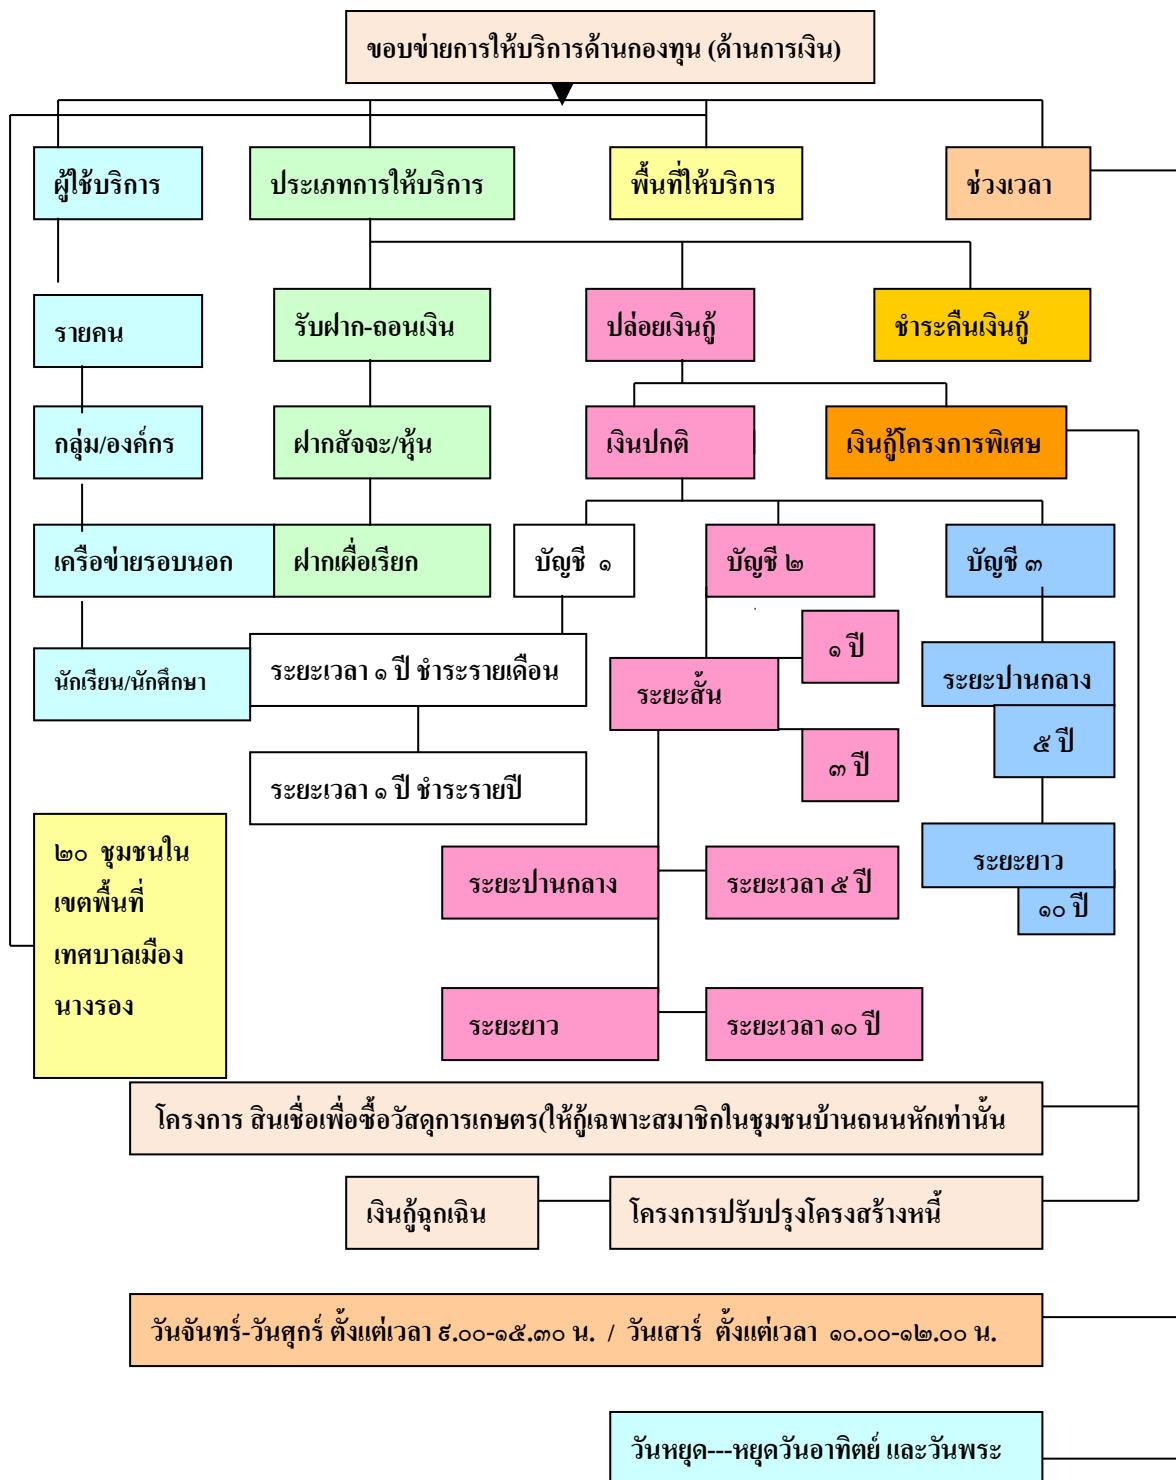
ขอบข่ายการให้บริการด้านกองทุน (ด้านการเงิน)

ผู้ใช้บริการ

ประเภทการให้บริการ

พื้นที่ให้บริการ

ช่วงเวลา

รายคน

รับฝาก-ถอนเงิน

ปล่อยเงินกู้

ชำระคืนเงินกู้

กลุ่ม/องค์กร

ฝากสัจจะ/หุ้น

เงินปกติ

เงินกู้โครงการพิเศษ

เครือข่ายรอบนอก

ฝากเผื่อเรียก

บัญชี ๑

บัญชี ๒

บัญชี ๓

นักเรียน/นักศึกษา

ระยะเวลา ๑ ปี ชำระรายเดือน

๑ ปี

ระยะสั้น

ระยะปานกลาง

๕ ปี

๓ ปี

ระยะเวลา ๑ ปี ชำระรายปี

๒๐ ชุมชนในเขตพื้นที่เทศบาลเมืองนางรอง

ระยะยาว

๑๐ ปี

ระยะปานกลาง

ระยะเวลา ๕ ปี

ระยะยาว

ระยะเวลา ๑๐ ปี

โครงการ สินเชื่อเพื่อซื้อวัสดุการเกษตร(ให้กู้เฉพาะสมาชิกในชุมชนบ้านถนนหักเท่านั้น

เงินกู้ฉุกเฉิน

โครงการปรับปรุงโครงสร้างหนี้

วันจันทร์-วันศุกร์ ตั้งแต่เวลา ៩.๐๐-๑๕.๓๐ น. / วันเสาร์ ตั้งแต่เวลา ๑๐.๐๐-๑๒.๐๐ น.

วันหยุด---หยุดวันอาทิตย์ และวันพระ